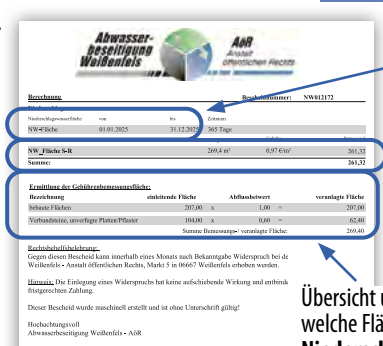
Abwasserbeseitigung Weißenfels

AöR
Anstalt öffentlichen Rechts

Berechnung:

Bescheidnummer: NW012172

Niederschlagswasserfläche | von | bis | Zeitraum
NW-Fläche | 01.01.2025 | 31.12.2025 | 365 Tage

| NW_Fläche S-R | 269,4 m² | 0,97 €/m² | 261,32 |
|---|---|---|---|
| Summe: | | | 261,32 |

Ermittlung der Gebührenbemessungsfläche:

| Bezeichnung | einleitende Fläche | | Abflussbeiwert | | veranlagte Fläche |
|---|---|---|---|---|---|
| bebaute Flächen | 207,00 | x | 1,00 | = | 207,00 |
| Verbundsteine, unverfugte Platten/Pflaster | 104,00 | x | 0,60 | = | 62,40 |
| | | | Summe Bemessungs-/ veranlagte Fläche: | | 269,40 |

Rechtsbehelfsbelehrung:
Gegen diesen Bescheid kann innerhalb eines Monats nach Bekanntgabe Widerspruch bei der Weißenfels - Anstalt öffentlichen Rechts, Markt 5 in 06667 Weißenfels erhoben werden.

Hinweis: Die Einlegung eines Widerspruchs hat keine aufschiebende Wirkung und entbindet nicht von der fristgerechten Zahlung.

Dieser Bescheid wurde maschinell erstellt und ist ohne Unterschrift gültig!

Hochachtungsvoll
Abwasserbeseitigung Weißenfels - AöR

Übersicht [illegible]
welche Flä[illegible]
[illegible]